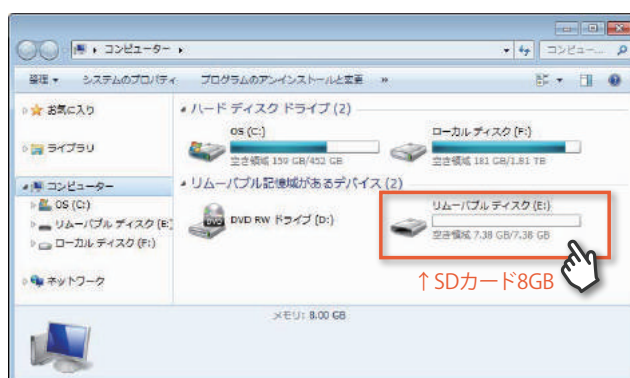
▸ コンピューター ▸
コンピュ...
整理 ▾ システムのプロパティ プログラムのアンインストールと変更 »
☆ お気に入り
ライブラリ
コンピューター
OS (C:)
リムーバブル ディスク (E:)
ローカル ディスク (F:)
ネットワーク
ハード ディスク ドライブ (2)
OS (C:)
空き領域 159 GB/452 GB
ローカル ディスク (F:)
空き領域 181 GB/1.81 TB
リムーバブル記憶域があるデバイス (2)
DVD RW ドライブ (D:)
リムーバブル ディスク (E:)
空き領域 7.38 GB/7.38 GB
↑SDカード8GB
メモリ: 8.00 GB